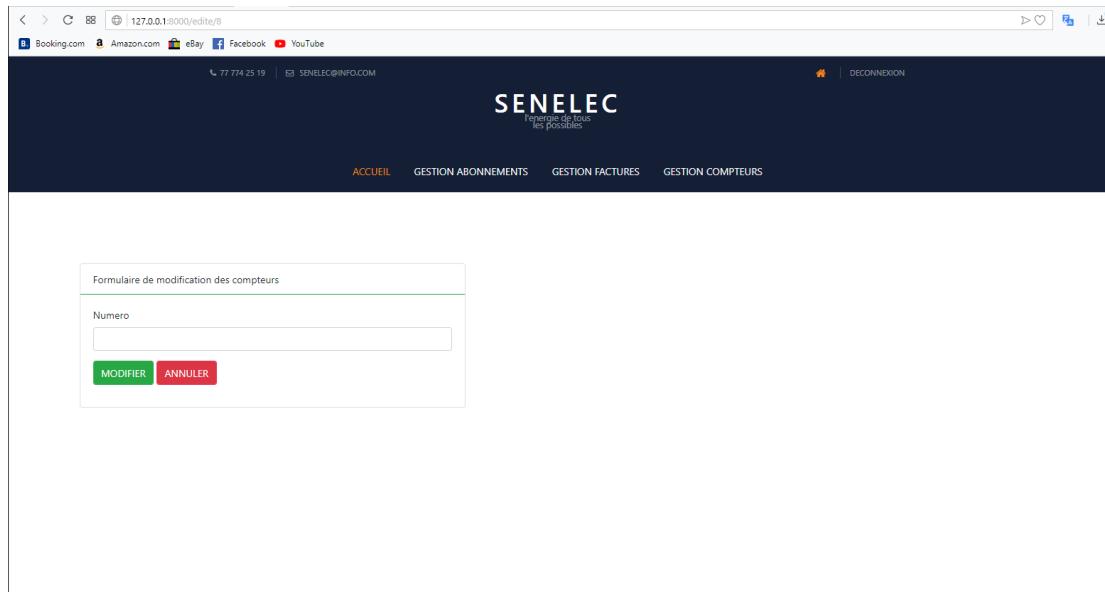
127.0.0.1:8000/edite/8

Booking.com Amazon.com eBay Facebook YouTube

77 774 25 19 | SENELEC@INFO.COM

DECONNEXION

SENELEC
l'energie de tous les possibles

ACCUEIL GESTION ABONNEMENTS GESTION FACTURES GESTION COMPTEURS

Formulaire de modification des compteurs

Numero

MODIFIER ANNULER